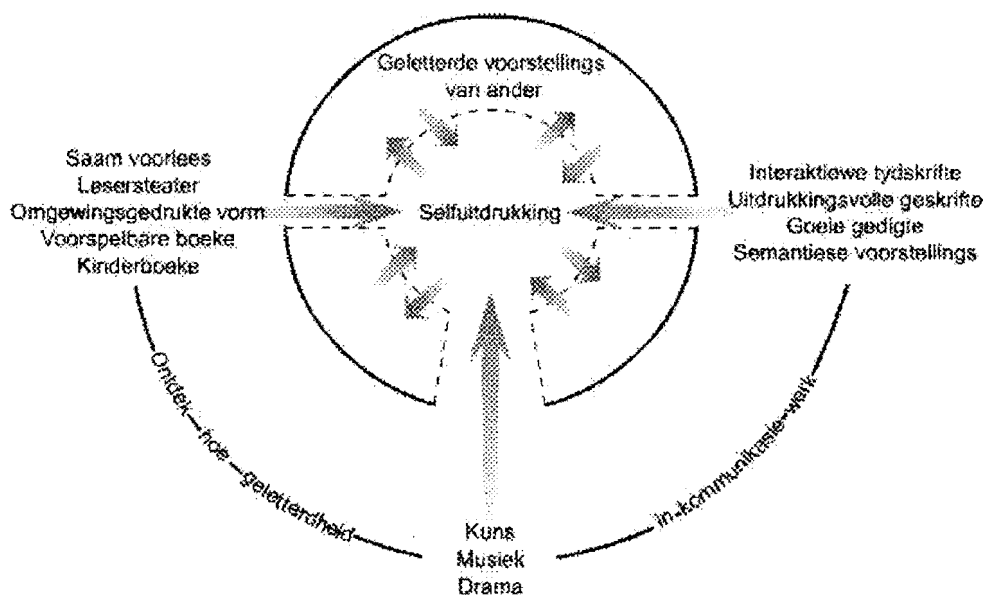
Geletterde voorstellings van ander

Saam voorlees
Lesersteater
Omgewingsgedrukte vorm
Voorspelbare boeke
Kinderboeke

Selfuitdrukking

Interaktiewe tydskrifte
Uitdrukkingsvolle geskrifte
Goeie gedigte
Semantiese voorstellings

Ontdek hoe geletterdheid in kommunikasie werk

Kuns
Musiek
Drama